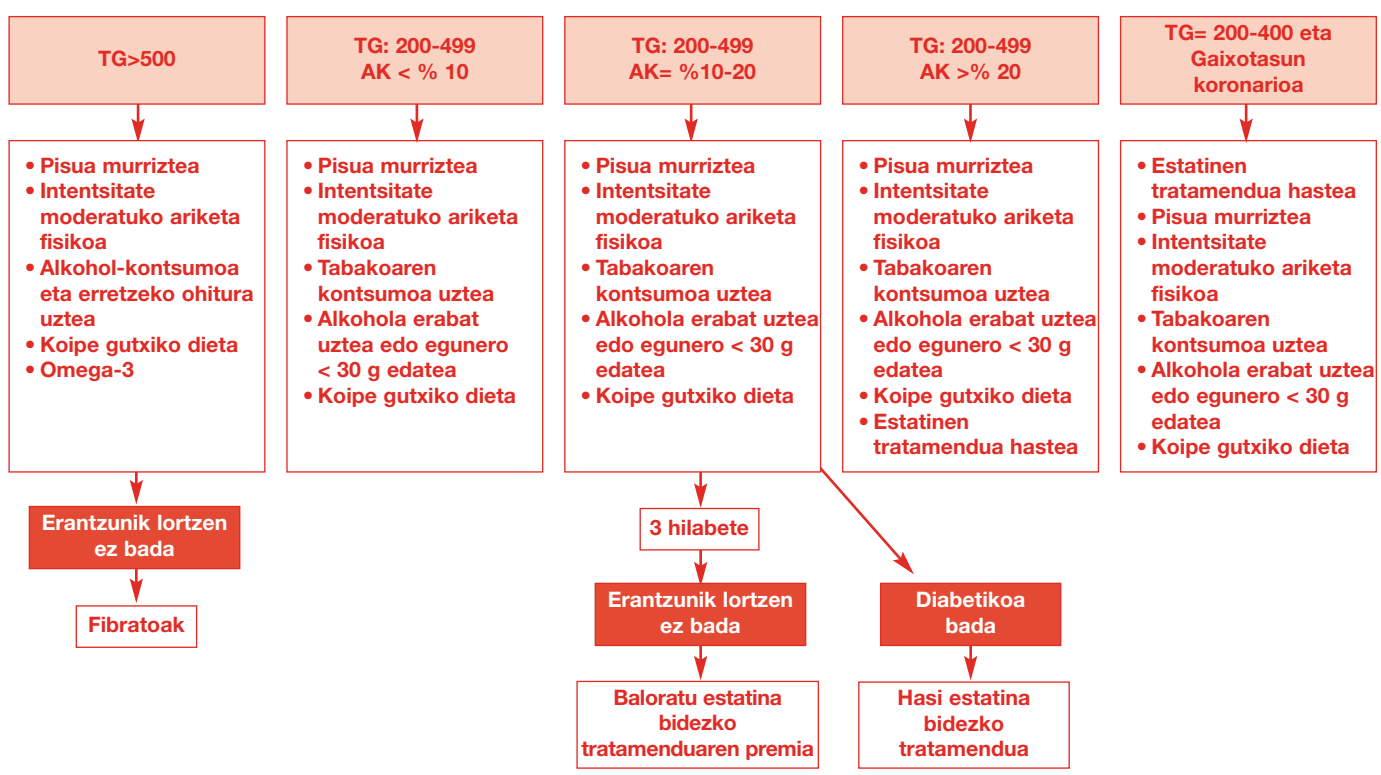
TG>500

TG: 200-499
AK < % 10

TG: 200-499
AK= %10-20

TG: 200-499
AK >% 20

TG= 200-400 eta Gaixotasun koronarioa

• Pisua murriztea
• Intentsitate moderatuko ariketa fisikoa
• Alkohol-kontsumoa eta erretzeko ohitura uztea
• Koipe gutxiko dieta
• Omega-3

• Pisua murriztea
• Intentsitate moderatuko ariketa fisikoa
• Tabakoaren kontsumoa uztea
• Alkohola erabat uztea edo egunero < 30 g edatea
• Koipe gutxiko dieta

• Pisua murriztea
• Intentsitate moderatuko ariketa fisikoa
• Tabakoaren kontsumoa uztea
• Alkohola erabat uztea edo egunero < 30 g edatea
• Koipe gutxiko dieta

• Pisua murriztea
• Intentsitate moderatuko ariketa fisikoa
• Tabakoaren kontsumoa uztea
• Alkohola erabat uztea edo egunero < 30 g edatea
• Koipe gutxiko dieta
• Estatinen tratamendua hastea

• Estatinen tratamendua hastea
• Pisua murriztea
• Intentsitate moderatuko ariketa fisikoa
• Tabakoaren kontsumoa uztea
• Alkohola erabat uztea edo egunero < 30 g edatea
• Koipe gutxiko dieta

Erantzunik lortzen ez bada

Fibratoak

3 hilabete

Erantzunik lortzen ez bada

Baloratu estatina bidezko tratamenduaren premia

Diabetikoa bada

Hasi estatina bidezko tratamendua